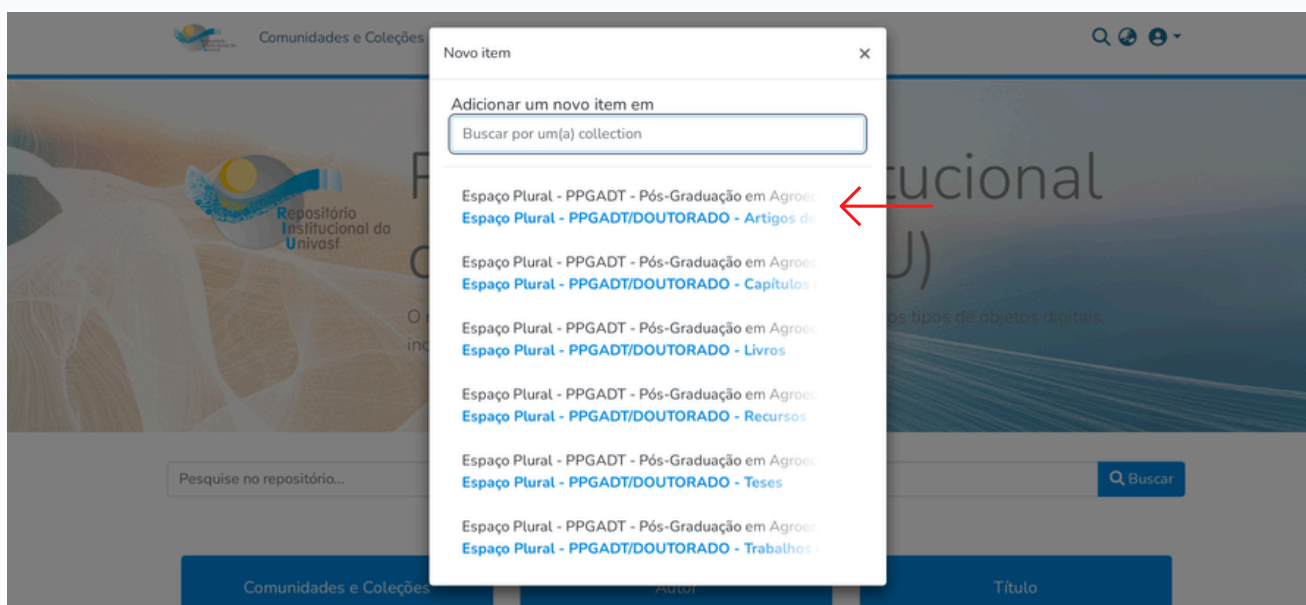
Comunidades e Coleções

Repositório Institucional da Univasf

Novo item ×

Adicionar um novo item em

Buscar por um(a) collection

Espaço Plural - PPGADT - Pós-Graduação em Agroe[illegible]
Espaço Plural - PPGADT/DOUTORADO - Artigos d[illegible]

Espaço Plural - PPGADT - Pós-Graduação em Agroe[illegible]
Espaço Plural - PPGADT/DOUTORADO - Capítulos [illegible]

Espaço Plural - PPGADT - Pós-Graduação em Agroe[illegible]
Espaço Plural - PPGADT/DOUTORADO - Livros

Espaço Plural - PPGADT - Pós-Graduação em Agroe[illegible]
Espaço Plural - PPGADT/DOUTORADO - Recursos

Espaço Plural - PPGADT - Pós-Graduação em Agroe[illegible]
Espaço Plural - PPGADT/DOUTORADO - Teses

Espaço Plural - PPGADT - Pós-Graduação em Agroe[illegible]
Espaço Plural - PPGADT/DOUTORADO - Trabalhos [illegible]

R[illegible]tucional
c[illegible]U)
O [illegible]os tipos de objetos digitais,
inc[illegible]

Pesquise no repositório...

Buscar

Comunidades e Coleções

Autor

Título